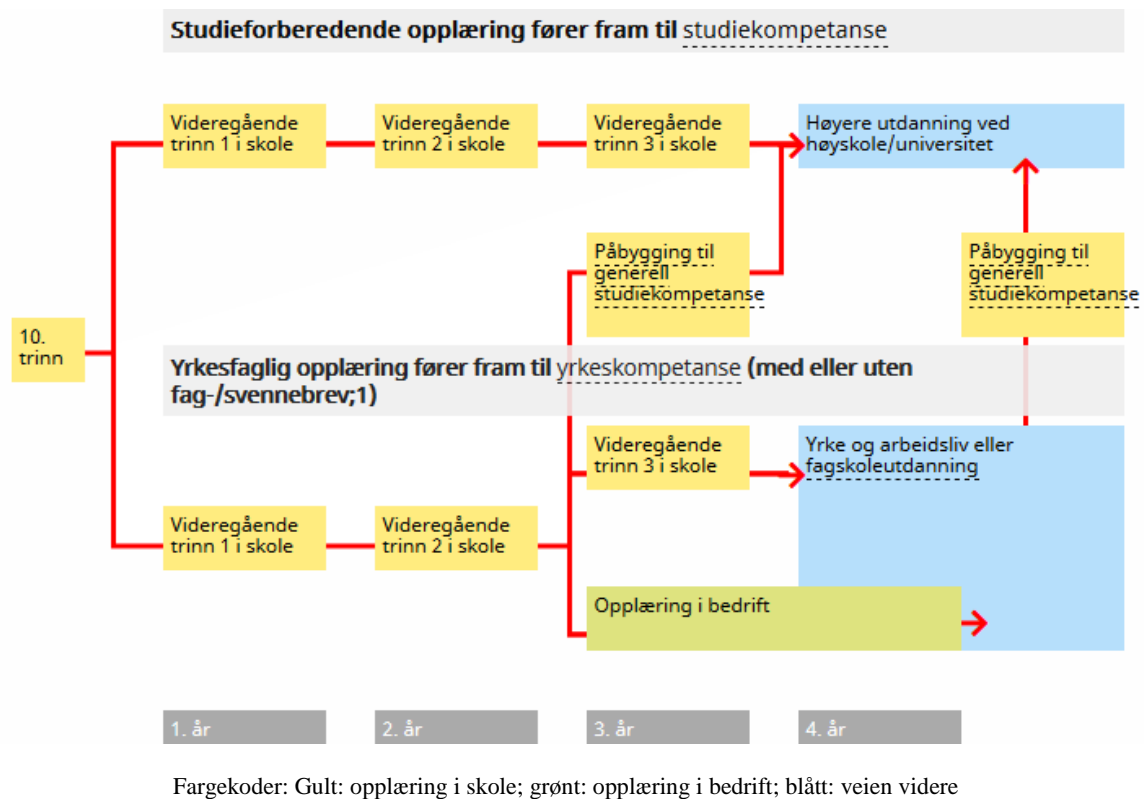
Studieforberedende opplæring fører fram til studiekompetanse

Videregående trinn 1 i skole

Videregående trinn 2 i skole

Videregående trinn 3 i skole

Høyere utdanning ved høyskole/universitet

Påbygging til generell studiekompetanse

Påbygging til generell studiekompetanse

10. trinn

Yrkesfaglig opplæring fører fram til yrkeskompetanse (med eller uten fag-/svennebrev;1)

Videregående trinn 3 i skole

Yrke og arbeidsliv eller fagskoleutdanning

Videregående trinn 1 i skole

Videregående trinn 2 i skole

Opplæring i bedrift

1. år

2. år

3. år

4. år

Fargekoder: Gult: opplæring i skole; grønt: opplæring i bedrift; blått: veien videre